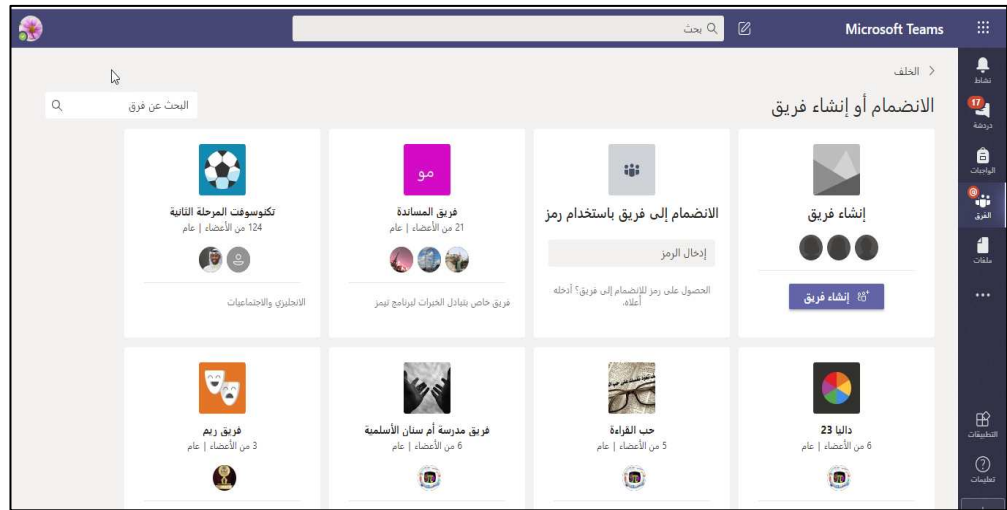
Microsoft Teams

بحث

نشاط
17
دردشة
الواجبات
الفرق
ملفات
...
التطبيقات
تعليمات

الخلف

الانضمام أو إنشاء فريق

البحث عن فريق

إنشاء فريق
إنشاء فريق

الانضمام إلى فريق باستخدام رمز
إدخال الرمز
الحصول على رمز للانضمام إلى فريق؟ أدخله أعلاه.

مو
فريق المساندة
21 من الأعضاء | عام
فريق خاص بتبادل الخبرات لبرنامج تيمز

تكنوسوفت المرحلة الثانية
124 من الأعضاء | عام
الانجليزي والاجتماعيات

داليا 23
6 من الأعضاء | عام

حب القراءة
5 من الأعضاء | عام

فريق مدرسة أم سنان الأسلمية
6 من الأعضاء | عام

فريق ريم
3 من الأعضاء | عام